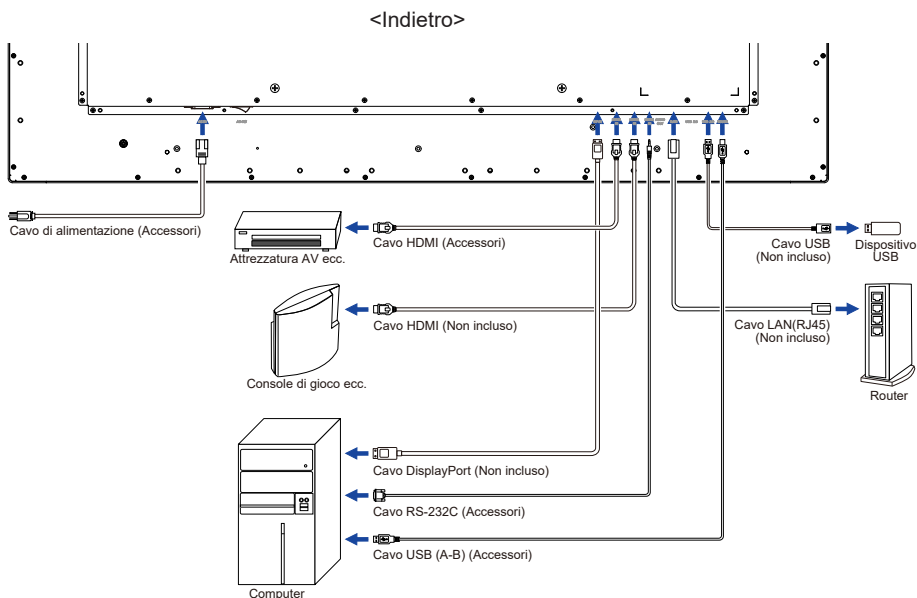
<Indietro>

Cavo di alimentazione (Accessori)

Attrezzatura AV ecc.

Cavo HDMI (Accessori)

Cavo USB
(Non incluso)

Dispositivo USB

Cavo HDMI (Non incluso)

Cavo LAN(RJ45)
(Non incluso)

Console di gioco ecc.

Router

Cavo DisplayPort (Non incluso)

Cavo RS-232C (Accessori)

Cavo USB (A-B) (Accessori)

Computer